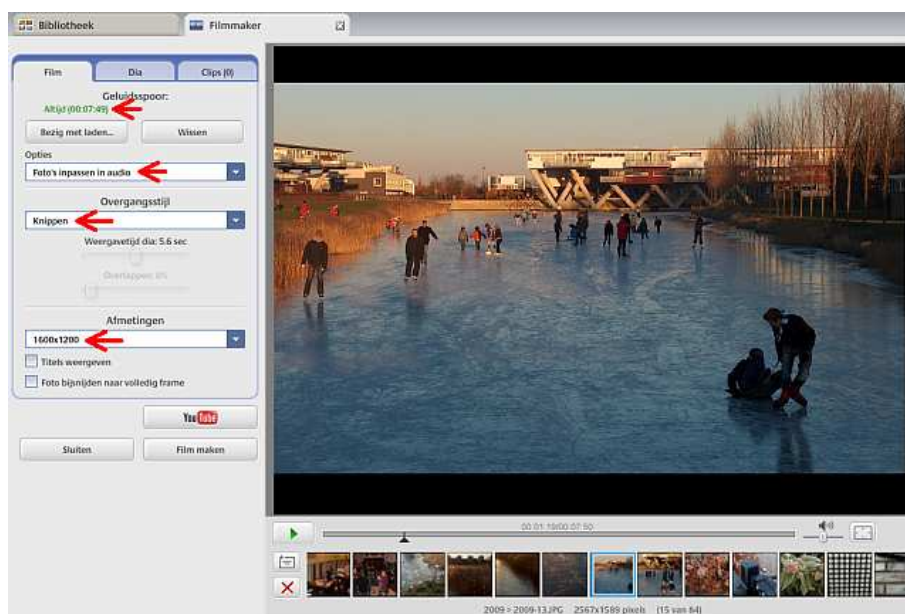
Bibliotheek

Filmmaker

Film

Dia

Clips (0)

Geluidsspoor:

Altijd (00:07:49)

Bezig met laden...

Wissen

Opties

Foto's inpassen in audio

Overgangsstijl

Knippen

Weergavetijd dia: 5.6 sec

Overlappen: 0%

Afmetingen

1600x1200

Titels weergeven

Foto bijsnijden naar volledig frame

YouTube

Sluiten

Film maken

00:01:19/00:07:50

2009 > 2009-13.JPG 2567x1589 pixels (15 van 64)